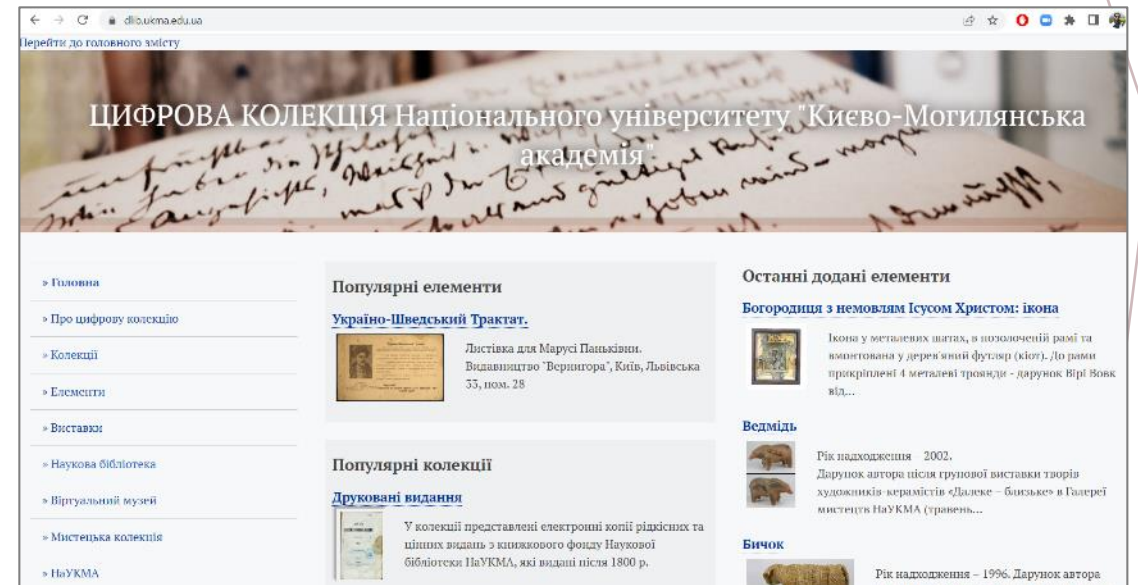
dlib.ukma.edu.ua

Перейти до головного змісту

ЦИФРОВА КОЛЕКЦІЯ Національного університету "Києво-Могилянська академія"

» Головна

» Про цифрову колекцію

» Колекції

» Елементи

» Виставки

» Наукова бібліотека

» Віртуальний музей

» Мистецька колекція

» НаУКМА

Популярні елементи

Україно-Шведський Трактат.

Листівка для Марусі Паньківни. Видавництво "Вернигора", Київ, Львівська 33, пом. 28

Популярні колекції

Друковані видання

У колекції представлені електронні копії рідкісних та цінних видань з книжкового фонду Наукової бібліотеки НаУКМА, які видані після 1800 р.

Останні додані елементи

Богородиця з немовлям Ісусом Христом: ікона

Ікона у металевих шатах, в позолоченій рамі та вмонтована у дерев'яний футляр (кіот). До рами прикріплені 4 металеві троянди - дарунок Вірі Вовк від...

Ведмідь

Рік надходження 2002.
Дарунок автора після групової виставки творів художників-керамістів «Далеке – близьке» в Галереї мистецтв НаУКМА (травень...

Бичок

Рік надходження – 1996. Дарунок автора